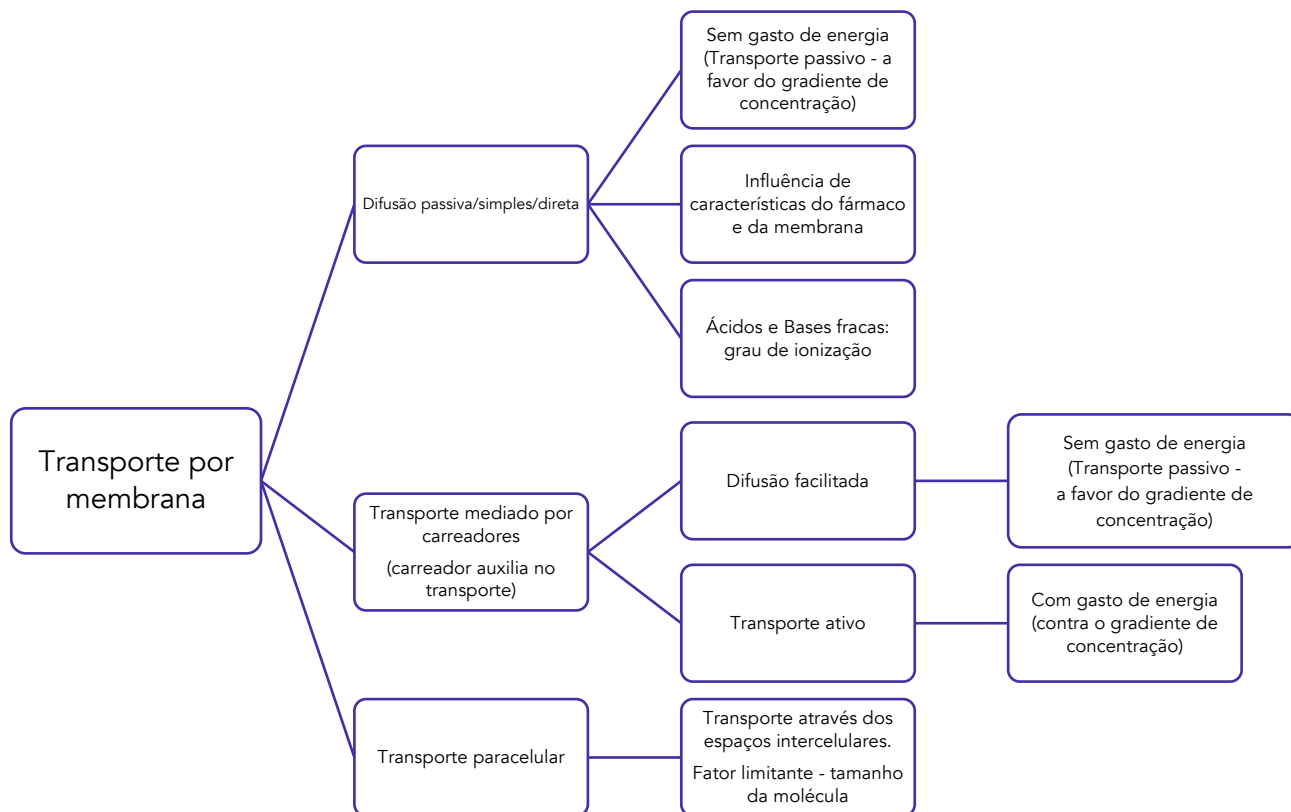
Transporte por membrana

Difusão passiva/simples/direta

Sem gasto de energia (Transporte passivo - a favor do gradiente de concentração)

Influência de características do fármaco e da membrana

Ácidos e Bases fracas: grau de ionização

Transporte mediado por carreadores

(carreador auxilia no transporte)

Difusão facilitada

Sem gasto de energia (Transporte passivo - a favor do gradiente de concentração)

Transporte ativo

Com gasto de energia (contra o gradiente de concentração)

Transporte paracelular

Transporte através dos espaços intercelulares.

Fator limitante - tamanho da molécula